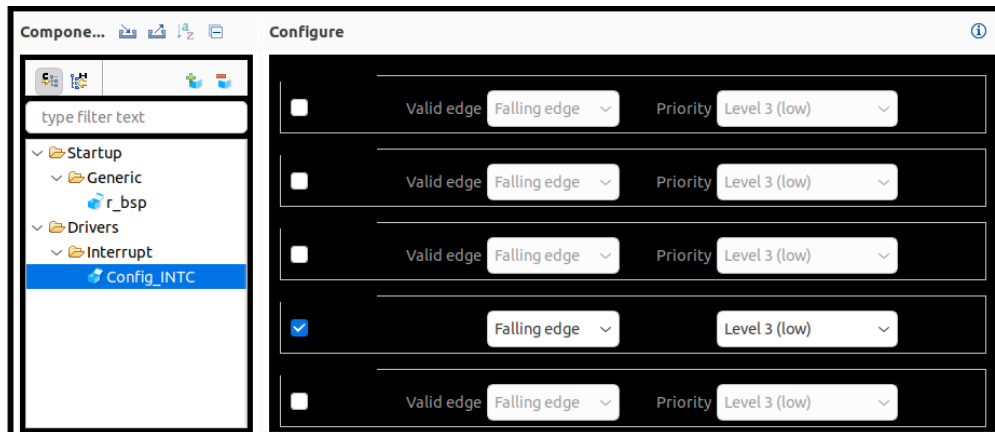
Compone...

Configure

type filter text

Startup
Generic
r_bsp
Drivers
Interrupt
Config_INTC

Valid edge Falling edge Priority Level 3 (low)

Valid edge Falling edge Priority Level 3 (low)

Valid edge Falling edge Priority Level 3 (low)

Falling edge Level 3 (low)

Valid edge Falling edge Priority Level 3 (low)